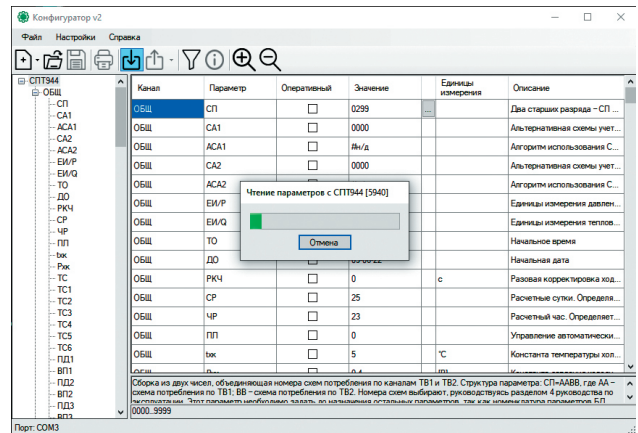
Конфигуратор v2

Файл Настройки Справка

СПТ944
ОБЩ
СП
СА1
АСА1
СА2
АСА2
ЕИ/Р
ЕИ/Q
ТО
ДО
РКЧ
СР
ЧР
ПП
txх
Ркх
ТС
ТС1
ТС2
ТС3
ТС4
ТС5
ТС6
ПД1
ВП1
ПД2
ВП2
ПД3
ВП3

| Канал | Параметр | Оперативный | Значение | | Единицы измерения | Описание |
|---|---|---|---|---|---|---|
| ОБЩ | СП | ☐ | 0299 | ... | | Два старших разряда – СП ... |
| ОБЩ | СА1 | ☐ | 0000 | | | Альтернативная схемы учет... |
| ОБЩ | АСА1 | ☐ | #н/д | | | Алгоритм использования С... |
| ОБЩ | СА2 | ☐ | 0000 | | | Альтернативная схемы учет... |
| ОБЩ | АСА2 | | | | | Алгоритм использования С... |
| ОБЩ | ЕИ/Р | | | | | Единицы измерения давлен... |
| ОБЩ | ЕИ/Q | | | | | Единицы измерения теплов... |
| ОБЩ | ТО | | | | | Начальное время |
| ОБЩ | ДО | | 09-06-22 | | | Начальная дата |
| ОБЩ | РКЧ | ☐ | 0 | | с | Разовая корректировка ход... |
| ОБЩ | СР | ☐ | 25 | | | Расчетные сутки. Определя... |
| ОБЩ | ЧР | ☐ | 23 | | | Расчетный час. Определяет... |
| ОБЩ | ПП | ☐ | 0 | | | Управление автоматически... |
| ОБЩ | txх | ☐ | 5 | | °С | Константа температуры хол... |

Чтение параметров с СПТ944 [5940]
Отмена

Сборка из двух чисел, объединяющая номера схем потребления по каналам ТВ1 и ТВ2. Структура параметра: СП=ААВВ, где АА – схема потребления по ТВ1; ВВ – схема потребления по ТВ2. Номера схем выбирают, руководствуясь разделом 4 руководства по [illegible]
0000..9999

Порт: COM3